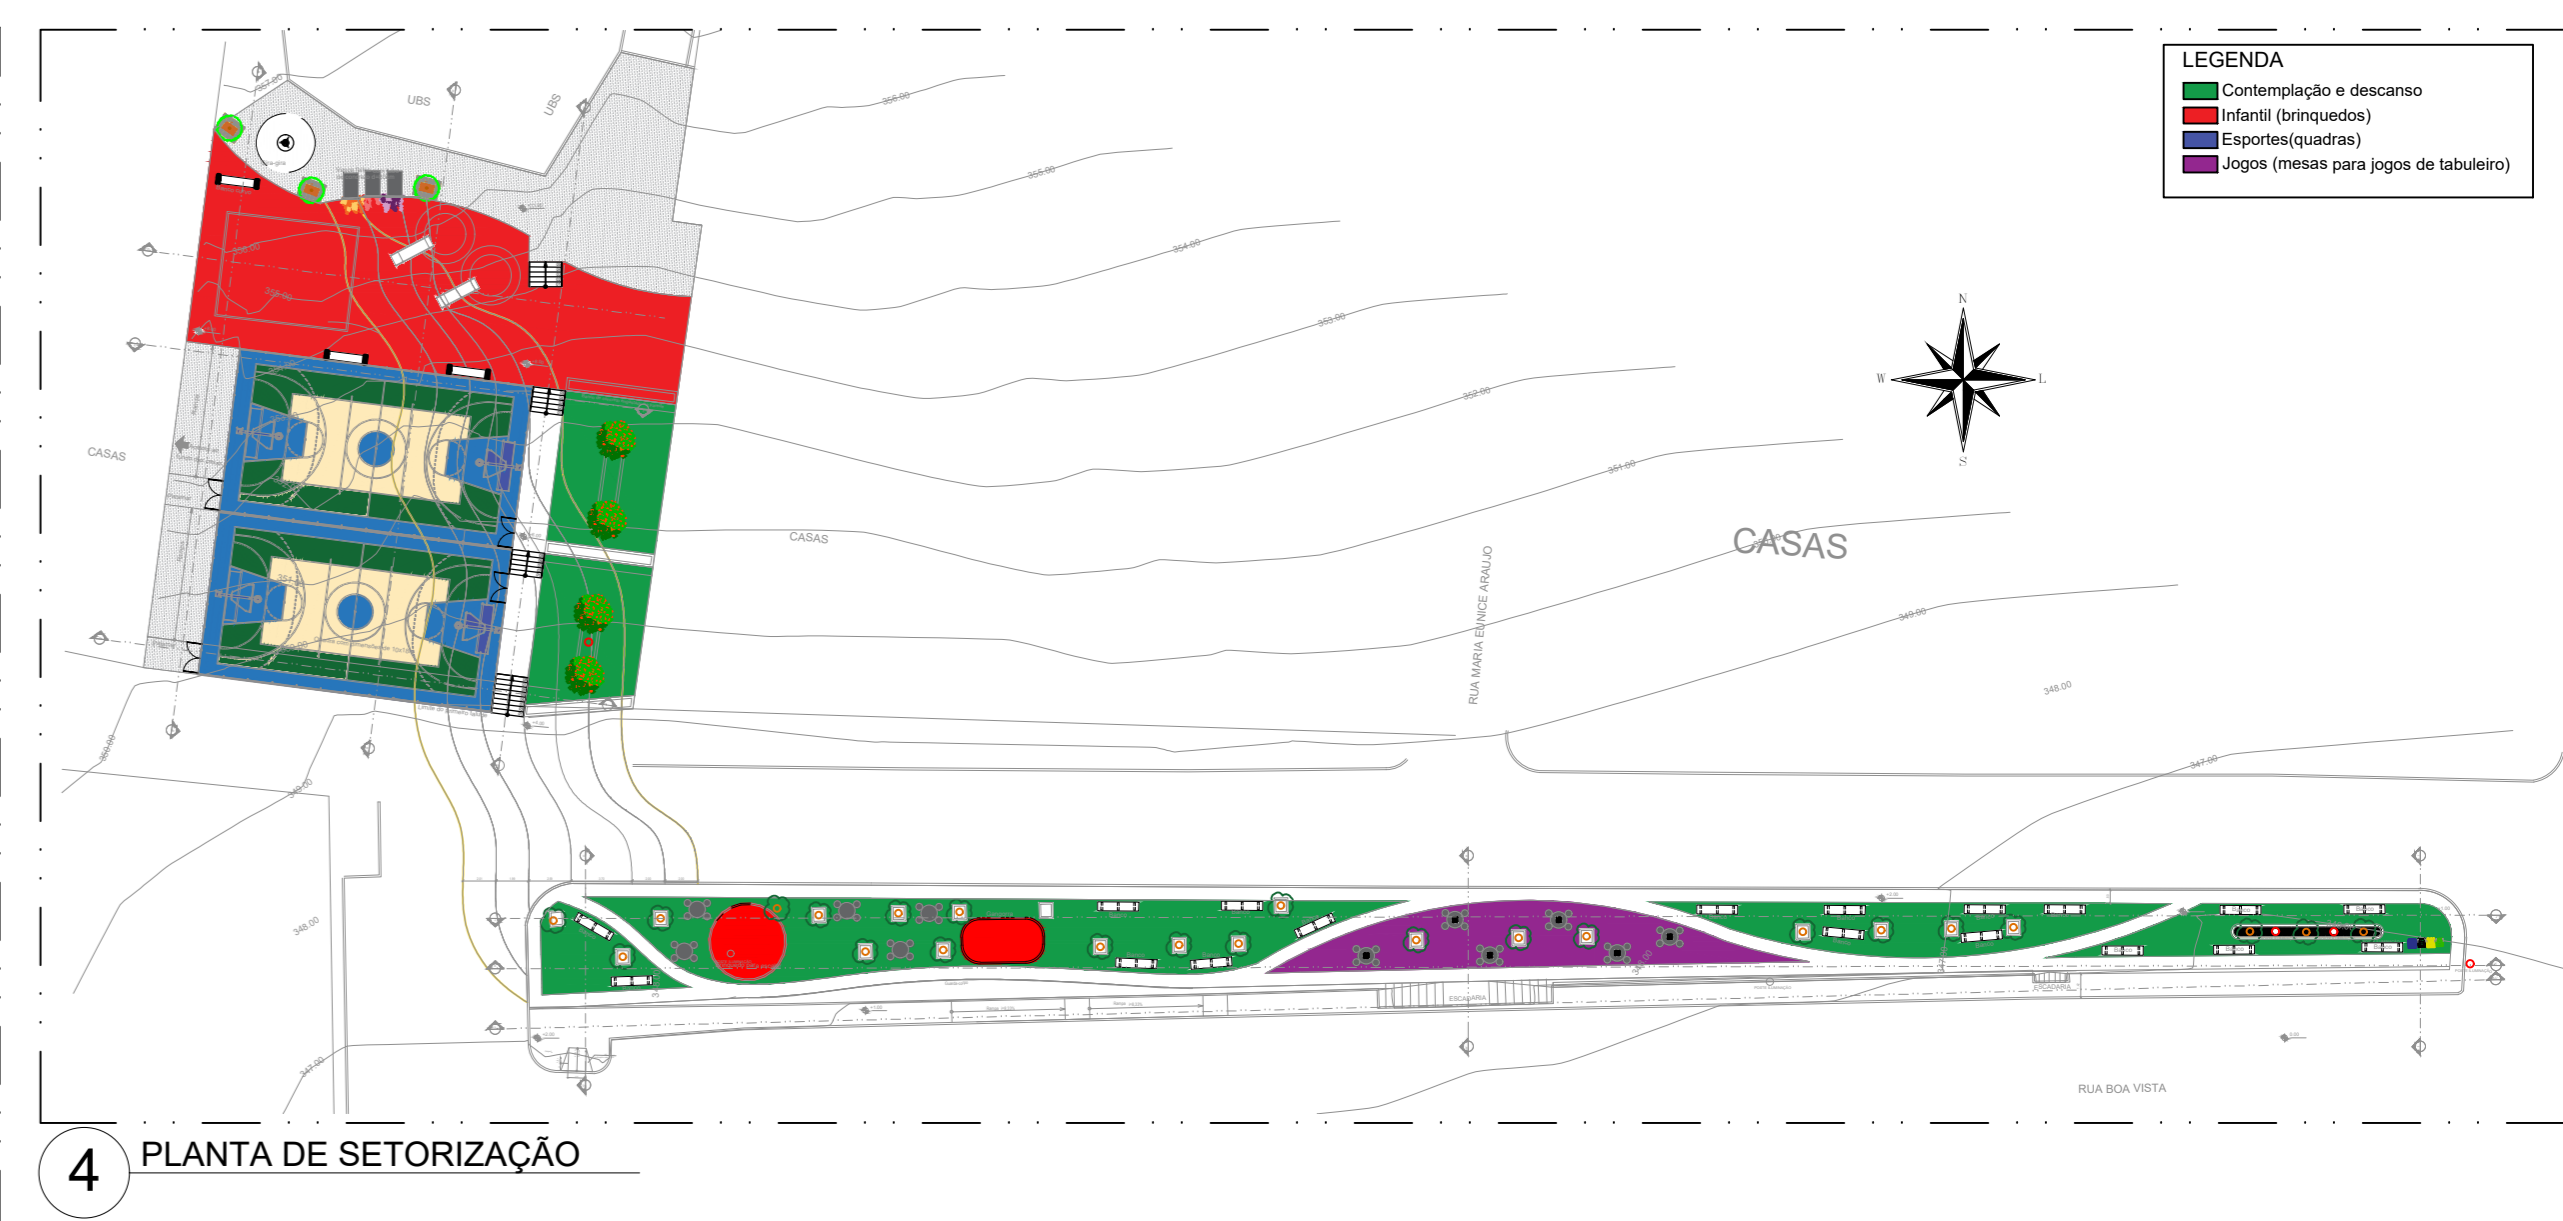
LEGENDA
Contemplação e descanso
Infantil (brinquedos)
Esportes(quadras)
Jogos (mesas para jogos de tabuleiro)

UBS
UBS
356.00
355.00
354.00
353.00
352.00
351.00
349.00
348.00
347.00
CASAS
CASAS
CASAS
RUA MARIA EUNICE ARAUJO
N
W
L
S
ESCADARIA
ESCADARIA
RUA BOA VISTA

4 PLANTA DE SETORIZAÇÃO